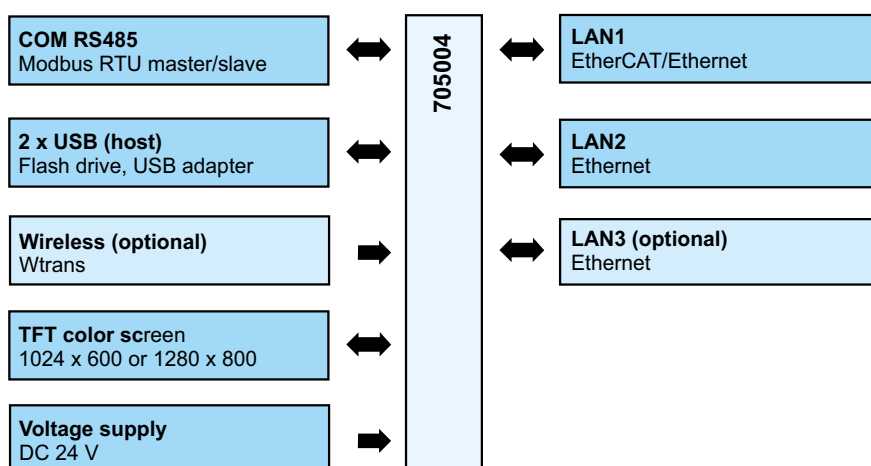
COM RS485
Modbus RTU master/slave

2 x USB (host)
Flash drive, USB adapter

Wireless (optional)
Wtrans

TFT color screen
1024 x 600 or 1280 x 800

Voltage supply
DC 24 V

705004

LAN1
EtherCAT/Ethernet

LAN2
Ethernet

LAN3 (optional)
Ethernet